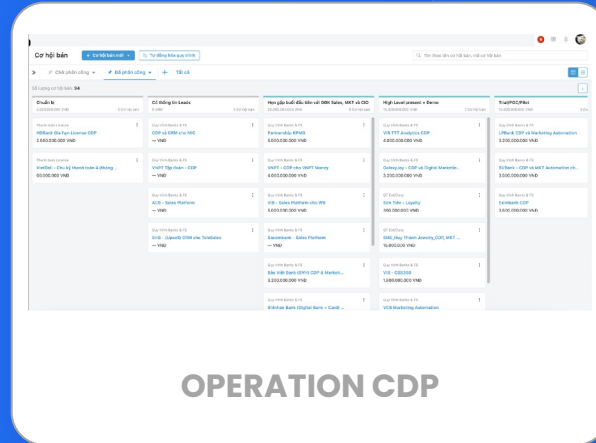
Cơ hội bán

+ Cơ hội bán mới | Tự động hóa quy trình

Tìm theo tên cơ hội bán, mã cơ hội bán

Chỉ phần công | Đã phân công | + | Tất cả

Số lượng cơ hội bán: 34

Chuẩn bị
Có thông tin Leads
Hẹn gặp buổi đầu tiên với OBK Sales, MKT và CIO
High Level present + Demo
Trial/POC/Pilot

Thanh toán License
HDBank Gia hạn License CDP
2.650.000.000 VNĐ

Thanh toán License
VietBet - Chủ ký thanh toán 4 (tháng...
50.000.000 VNĐ

CDP và CRM cho VIB
--- VNĐ

VNPT Tập đoàn - CDP
--- VNĐ

ACB - Sales Platform
--- VNĐ

EVN - Upsell CRM cho TeleSales
--- VNĐ

Partnership KPMG
5.000.000.000 VNĐ

VNPT - CDP cho VNPT Money
5.000.000.000 VNĐ

VIB - Sales Platform cho WB
5.000.000.000 VNĐ

Sacombank - Sales Platform
--- VNĐ

Bảo Việt Bank (BVB) CDP & Marketi...
3.200.000.000 VNĐ

Bảo Việt Bank (Digital Bank + Cardi...
--- VNĐ

VIB TTT Analytics CDP
4.800.000.000 VNĐ

Galaxy pay - CDP và Digital Marketin...
3.200.000.000 VNĐ

Gia Tiến - Loyalty
300.000.000 VNĐ

SMB_Huy Thành Jewelry_CDP, MKT...
10.800.000 VNĐ

VIB - CDP360
1.000.000.000 VNĐ

VCB Marketing Automation

LPBank CDP và Marketing Automation
3.200.000.000 VNĐ

SCBank - CDP và MKT Automation ch...
3.500.000.000 VNĐ

Eximbank CDP
3.500.000.000 VNĐ

OPERATION CDP